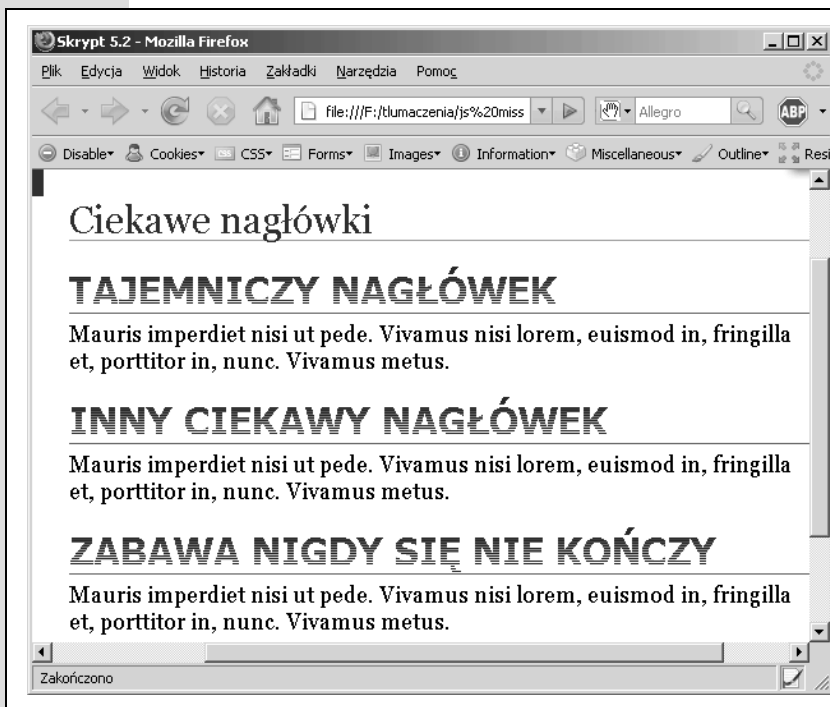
Skrypt 5.2 - Mozilla Firefox

Plik Edycja Widok Historia Zakładki Narzędzia Pomoc

file:///F:/tlumaczenia/js%20miss

Allegro

ABP

Disable Cookies CSS Forms Images Information Miscellaneous Outline Resi

Ciekawe nagłówki

TAJEMNICZY NAGŁÓWEK

Mauris imperdiet nisi ut pede. Vivamus nisi lorem, euismod in, fringilla et, porttitor in, nunc. Vivamus metus.

INNY CIEKAWY NAGŁÓWEK

Mauris imperdiet nisi ut pede. Vivamus nisi lorem, euismod in, fringilla et, porttitor in, nunc. Vivamus metus.

ZABAWA NIGDY SIĘ NIE KOŃCZY

Mauris imperdiet nisi ut pede. Vivamus nisi lorem, euismod in, fringilla et, porttitor in, nunc. Vivamus metus.

Zakończono